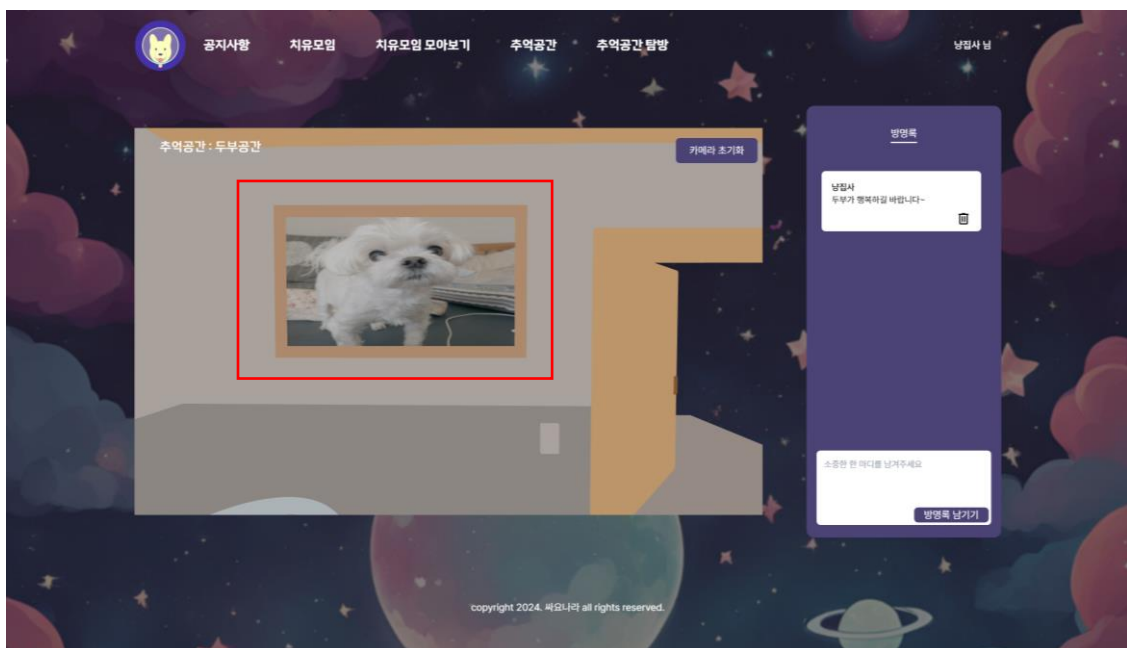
공지사항 치유모임 치유모임 모아보기 추억공간 추억공간 탐방

냥집사 님

추억공간 : 두부공간

카메라 초기화

방명록

냥집사
두부가 행복하길 바랍니다~

소중한 한 마디를 남겨주세요

방명록 남기기

copyright 2024. 싸요나라 all rights reserved.